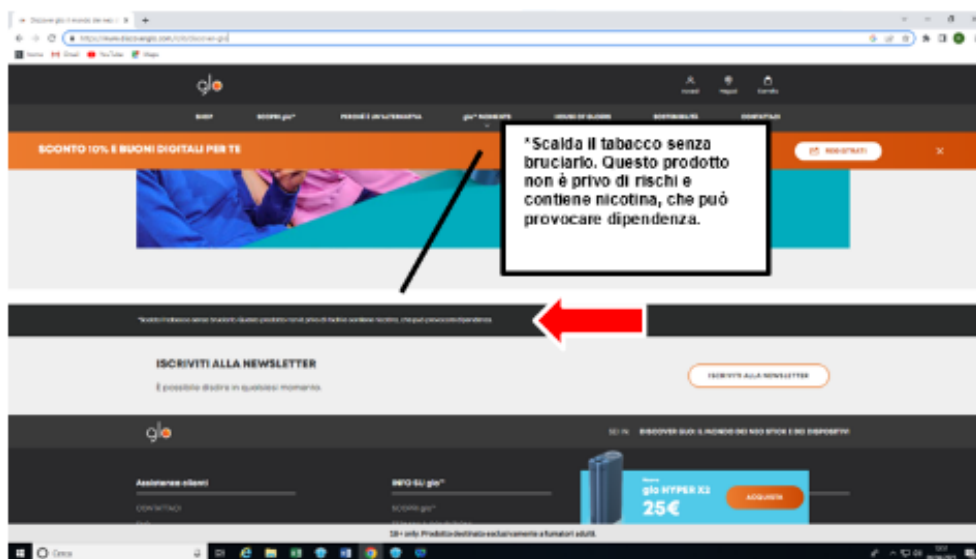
Discover glo: il mondo dei nuo ×

https://www.discoverglo.com/it/it/discover-glo

glo

SHOP SCOPRI glo™ PERCHÉ È UN'ALTERNATIVA glo™ INCENTIVE HOUSE OF GLOERS SOSTENIBILITÀ CONTATTACI

SCONTO 10% E BUONI DIGITALI PER TE

REGISTRATI

*Scalda il tabacco senza bruciarlo. Questo prodotto non è privo di rischi e contiene nicotina, che può provocare dipendenza.

*Scalda il tabacco senza bruciarlo. Questo prodotto non è privo di rischi e contiene nicotina, che può provocare dipendenza.

ISCRIVITI ALLA NEWSLETTER

È possibile disdire in qualsiasi momento.

ISCRIVITI ALLA NEWSLETTER

glo

DISCOVER GLO: IL MONDO DEI NEO STICK E DEI DISPOSITIVI

Assistenza clienti

CONTATTACI

INFO SU glo™

SCOPRI glo™

glo HYPER X2

25€

ACQUISTA

18+ info: Prodotto destinato esclusivamente a fumatori adulti.

Cerca